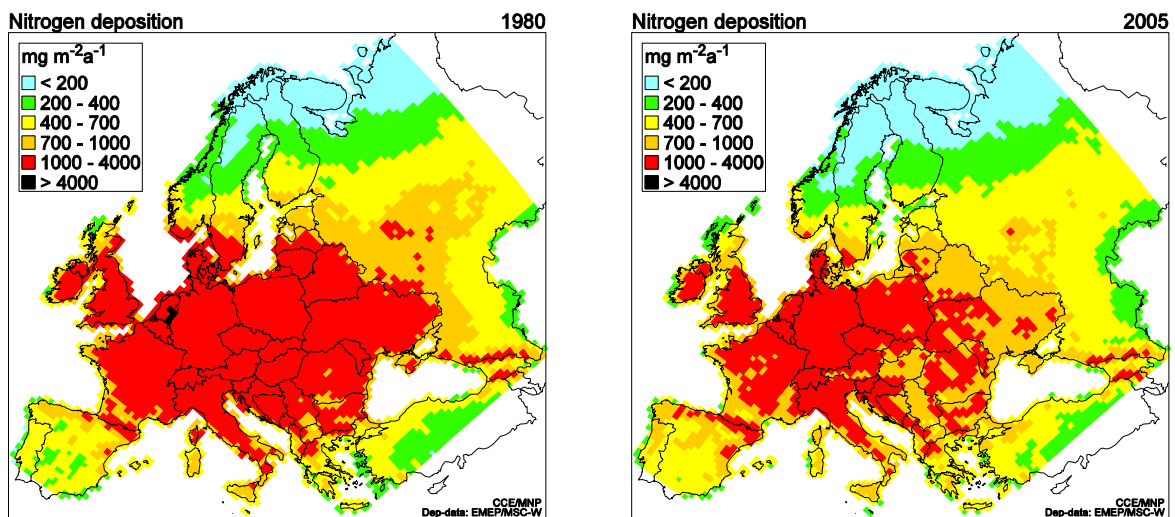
Nitrogen deposition 1980

mg $m^{-2}a^{-1}$
< 200
200 - 400
400 - 700
700 - 1000
1000 - 4000
> 4000

CCE/MNP
Dep-data: EMEP/MSC-W

Nitrogen deposition 2005

mg $m^{-2}a^{-1}$
< 200
200 - 400
400 - 700
700 - 1000
1000 - 4000
> 4000

CCE/MNP
Dep-data: EMEP/MSC-W